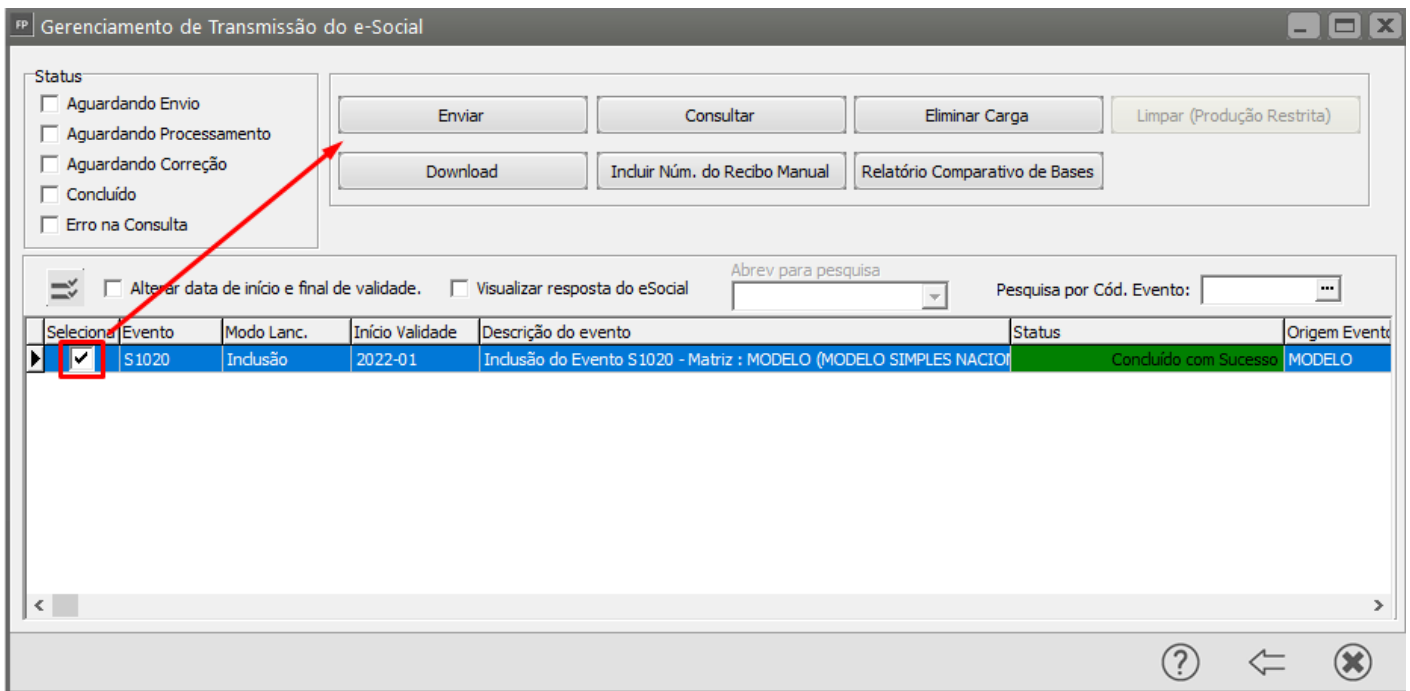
FP Gerenciamento de Transmissão do e-Social

Status
Aguardando Envio
Aguardando Processamento
Aguardando Correção
Concluído
Erro na Consulta

Enviar
Consultar
Eliminar Carga
Limpar (Produção Restrita)
Download
Incluir Núm. do Recibo Manual
Relatório Comparativo de Bases

Alterar data de início e final de validade.
Visualizar resposta do eSocial
Abrev para pesquisa
Pesquisa por Cód. Evento:

| Seleciona | Evento | Modo Lanc. | Início Validade | Descrição do evento | Status | Origem Evento |
|---|---|---|---|---|---|---|
| ✔ | S1020 | Inclusão | 2022-01 | Inclusão do Evento S1020 - Matriz : MODELO (MODELO SIMPLES NACIOI | Concluído com Sucesso | MODELO |